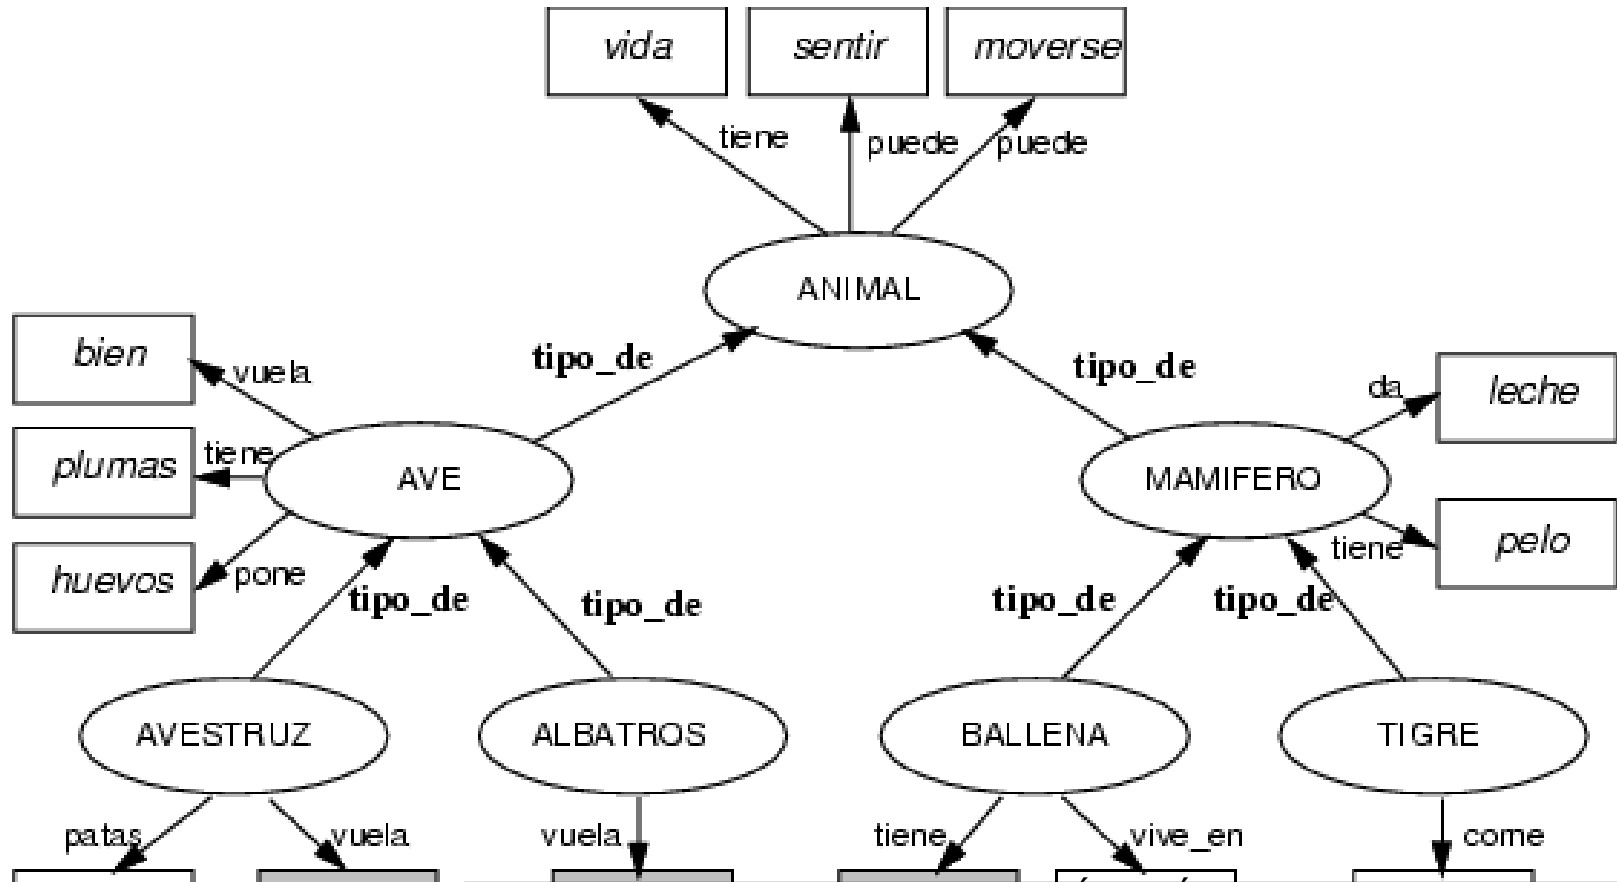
vida

sentir

moverse

tiene

puede

puede

ANIMAL

bien

vuela

tipo_de

tipo_de

da

leche

plumas

tiene

AVE

MAMIFERO

huevos

pone

pelo

tiene

tipo_de

tipo_de

tipo_de

tipo_de

AVESTRUZ

ALBATROS

BALLENA

TIGRE

patas

vuela

vuela

tiene

vive_en

come

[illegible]